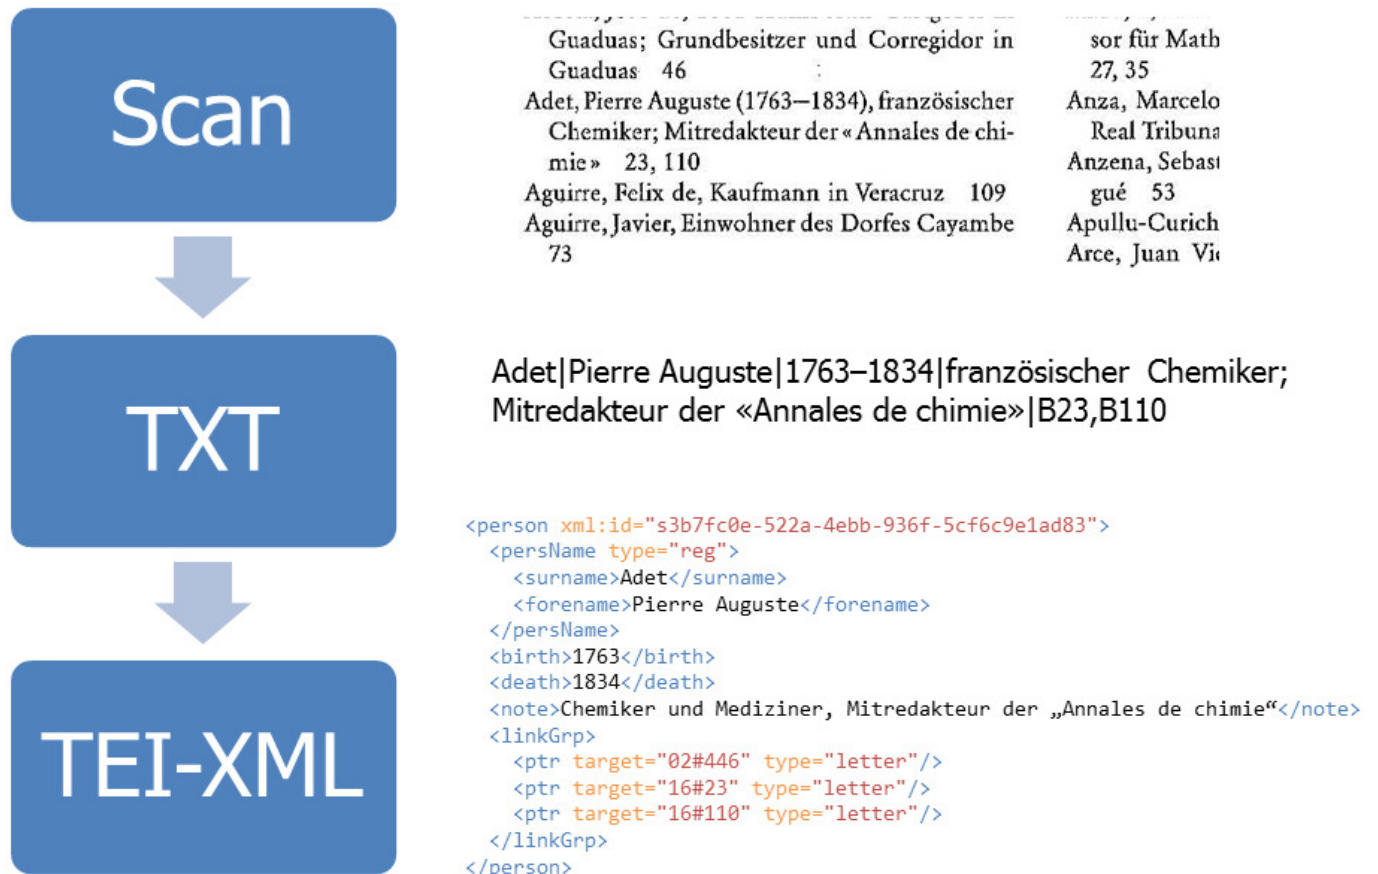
Scan

TXT

TEI-XML

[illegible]
Guaduas; Grundbesitzer und Corregidor in Guaduas 46
Adet, Pierre Auguste (1763–1834), französischer Chemiker; Mitredakteur der « Annales de chimie » 23, 110
Aguirre, Felix de, Kaufmann in Veracruz 109
Aguirre, Javier, Einwohner des Dorfes Cayambe 73

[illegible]
sor für Math
27, 35
Anza, Marcelo
Real Tribuna
Anzena, Sebas
gué 53
Apullu-Curich
Arce, Juan Vi

Adet|Pierre Auguste|1763–1834|französischer Chemiker; Mitredakteur der «Annales de chimie»|B23,B110

<person xml:id="s3b7fc0e-522a-4ebb-936f-5cf6c9e1ad83">
<persName type="reg">
<surname>Adet</surname>
<forename>Pierre Auguste</forename>
</persName>
<birth>1763</birth>
<death>1834</death>
<note>Chemiker und Mediziner, Mitredakteur der „Annales de chimie“</note>
<linkGrp>
<ptr target="02#446" type="letter"/>
<ptr target="16#23" type="letter"/>
<ptr target="16#110" type="letter"/>
</linkGrp>
</person>